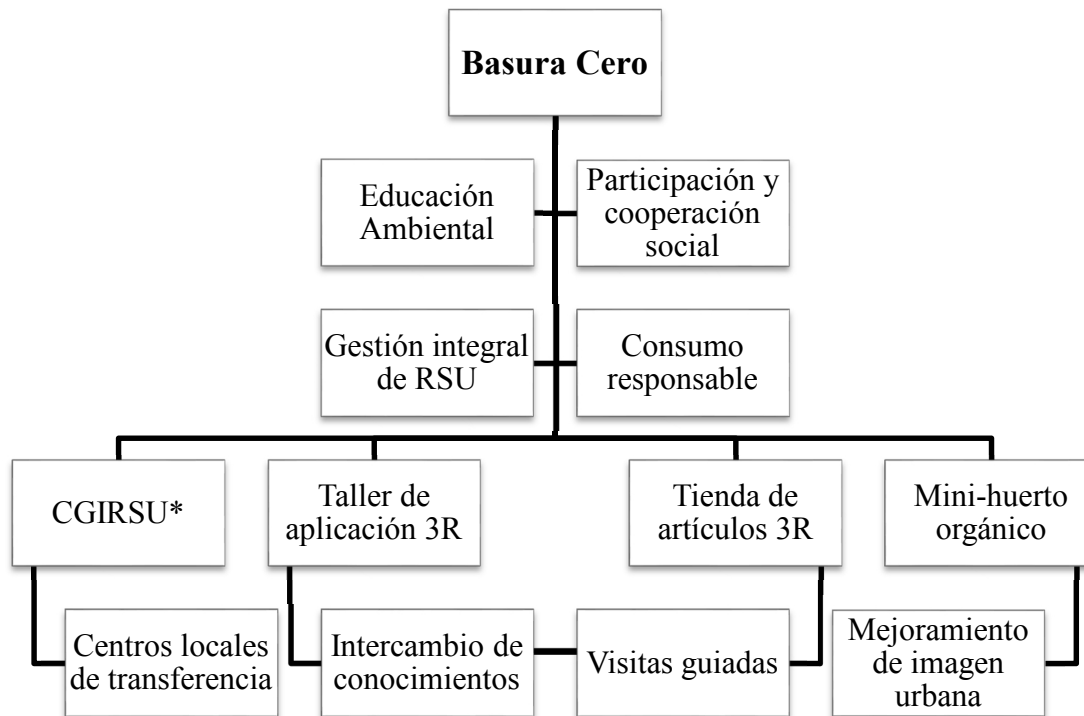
Basura Cero

Educación Ambiental

Participación y cooperación social

Gestión integral de RSU

Consumo responsable

CGIRSU*

Taller de aplicación 3R

Tienda de artículos 3R

Mini-huerto orgánico

Centros locales de transferencia

Intercambio de conocimientos

Visitas guiadas

Mejoramiento de imagen urbana